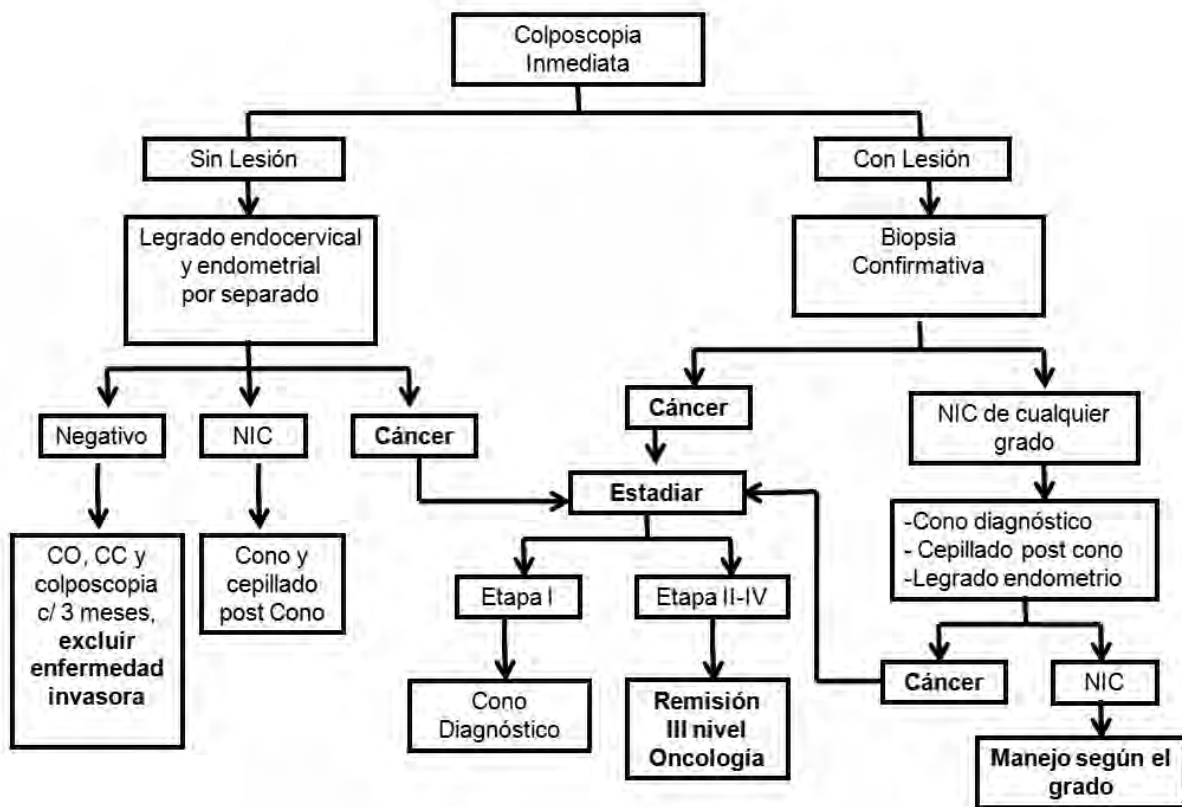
Colposcopia Inmediata

Sin Lesión

Con Lesión

Legrado endocervical y endometrial por separado

Biopsia Confirmativa

Negativo

NIC

**Cáncer**

**Cáncer**

NIC de cualquier grado

**Estadiar**

CO, CC y colposcopia c/ 3 meses, **excluir enfermedad invasora**

Cono y cepillado post Cono

Etapa I

Etapa II-IV

-Cono diagnóstico
- Cepillado post cono
-Legrado endometrio

Cono Diagnóstico

**Remisión III nivel Oncología**

**Cáncer**

NIC

**Manejo según el grado**